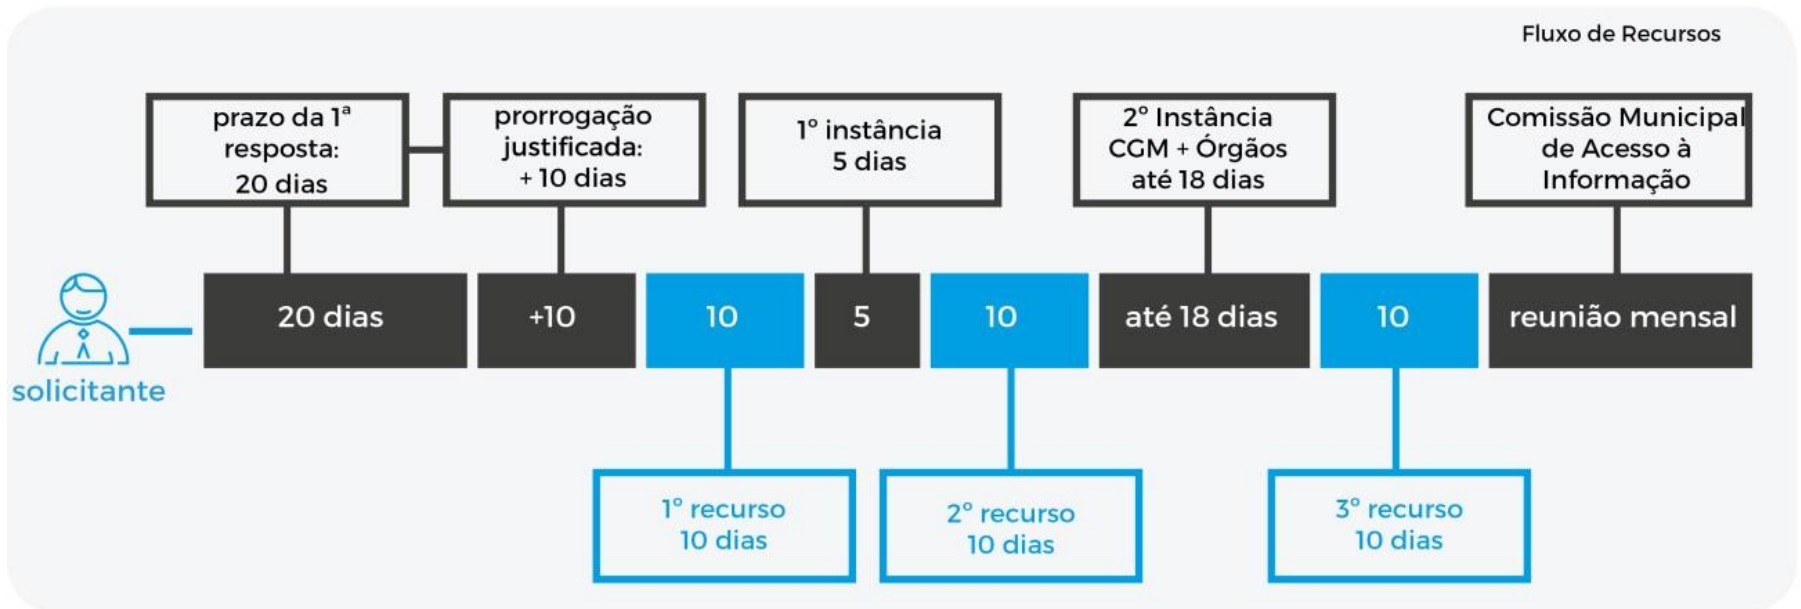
Fluxo de Recursos

prazo da 1ª resposta: 20 dias

prorrogação justificada: + 10 dias

1° instância 5 dias

2° Instância CGM + Órgãos até 18 dias

Comissão Municipal de Acesso à Informação

solicitante

20 dias

+10

10

5

10

até 18 dias

10

reunião mensal

1° recurso 10 dias

2° recurso 10 dias

3° recurso 10 dias